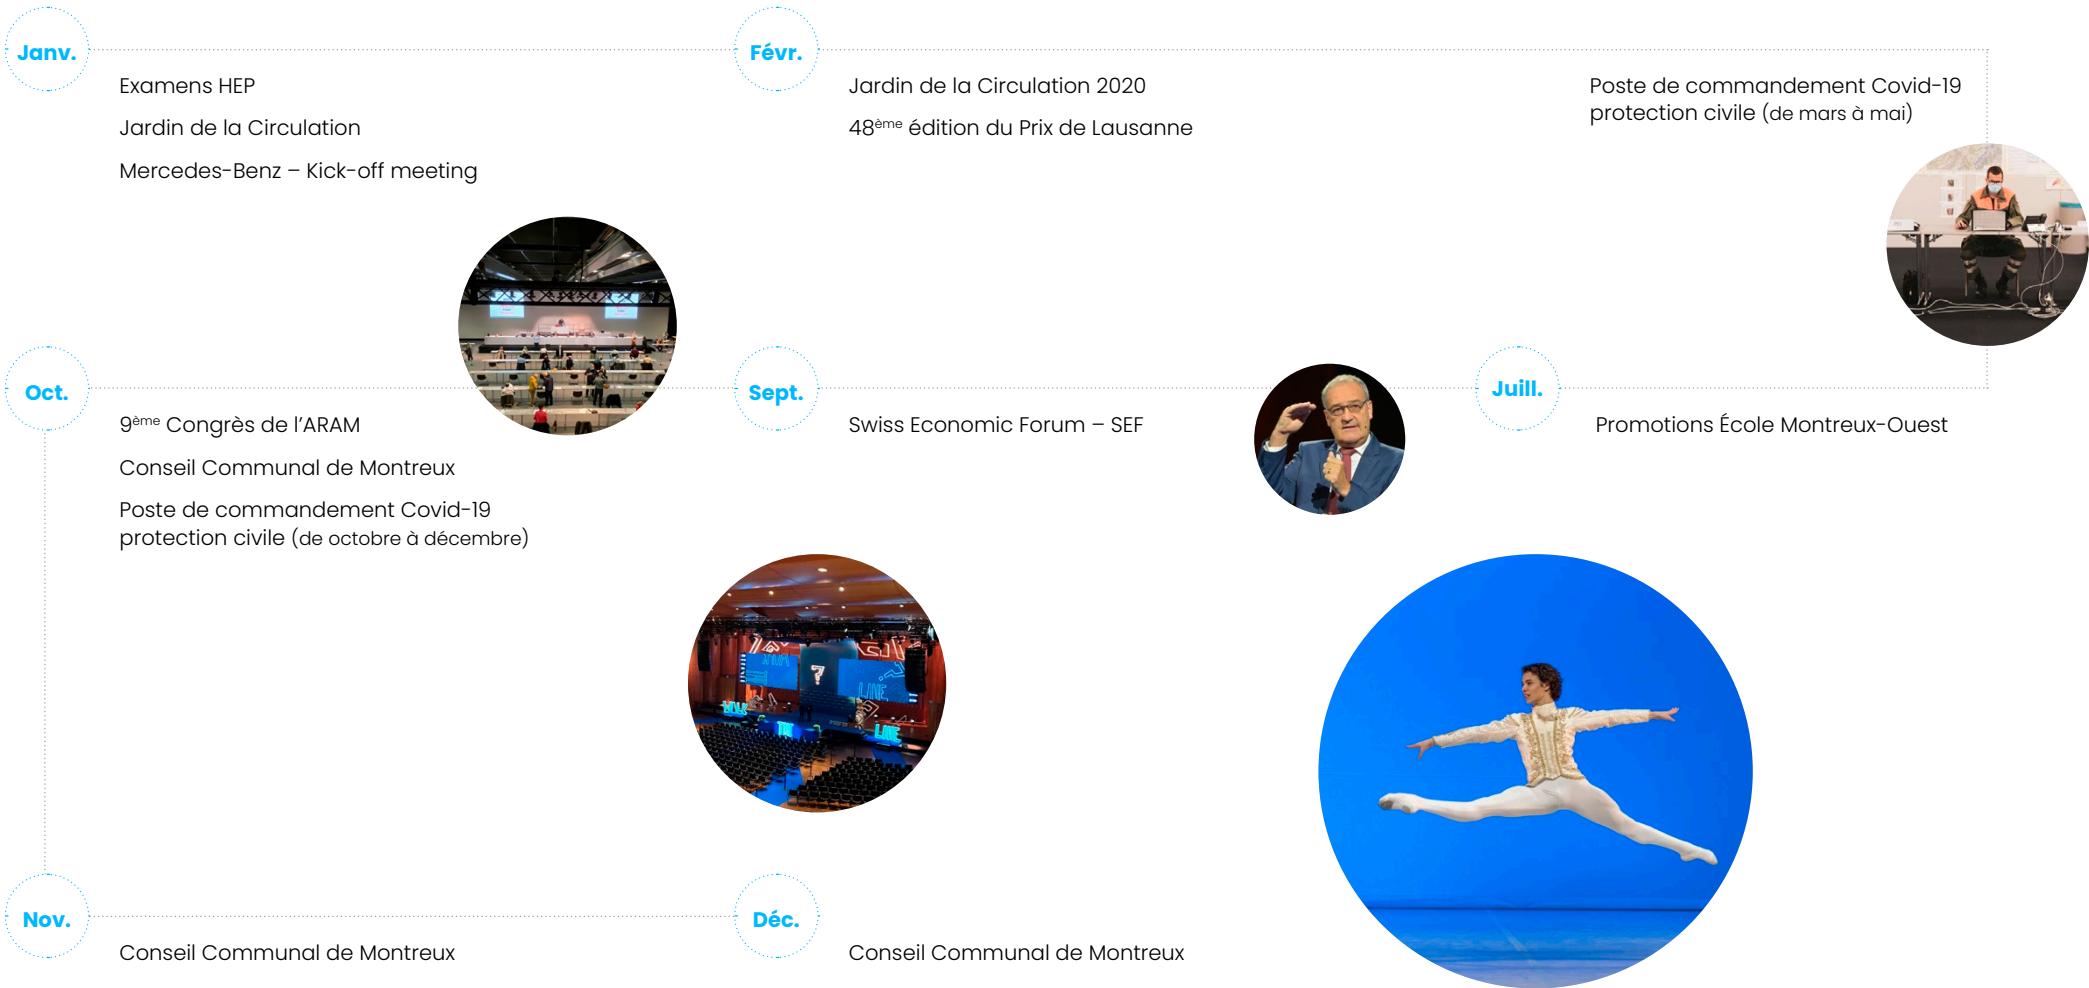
Janv.

Examens HEP

Jardin de la Circulation

Mercedes-Benz – Kick-off meeting

Févr.

Jardin de la Circulation 2020

48$^{ème}$ édition du Prix de Lausanne

Poste de commandement Covid-19 protection civile (de mars à mai)

Oct.

9$^{ème}$ Congrès de l'ARAM

Conseil Communal de Montreux

Poste de commandement Covid-19 protection civile (de octobre à décembre)

Sept.

Swiss Economic Forum – SEF

Juill.

Promotions École Montreux-Ouest

Nov.

Conseil Communal de Montreux

Déc.

Conseil Communal de Montreux